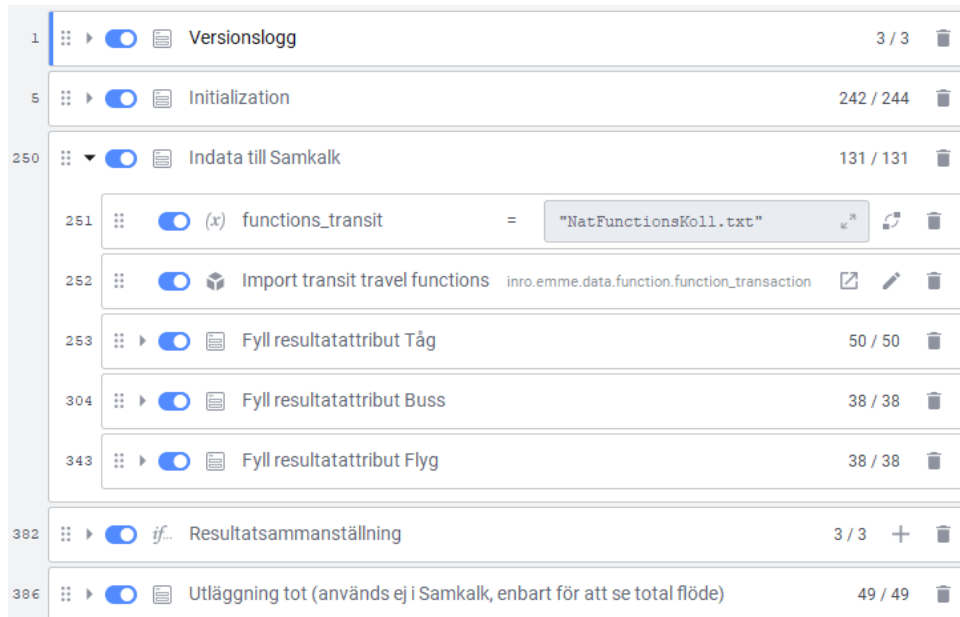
1 Versionslogg 3 / 3

5 Initialization 242 / 244

250 Indata till Samkalk 131 / 131

251 (x) functions_transit = "NatFunctionsKoll.txt"

252 Import transit travel functions inro.emme.data.function.function_transaction

253 Fyll resultatattribut Tåg 50 / 50

304 Fyll resultatattribut Buss 38 / 38

343 Fyll resultatattribut Flyg 38 / 38

382 if... Resultatsammanställning 3 / 3

386 Utläggning tot (används ej i Samkalk, enbart för att se total flöde) 49 / 49